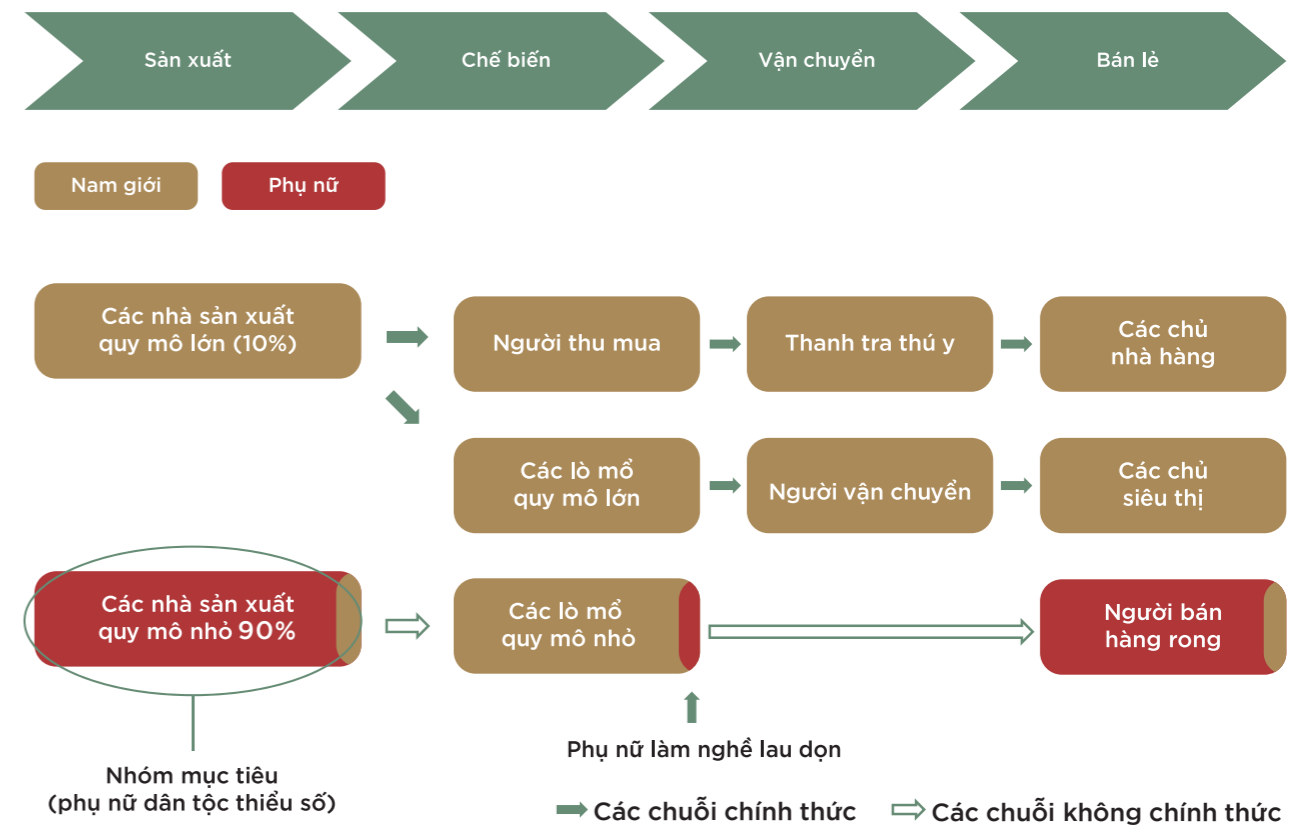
Sản xuất

Chế biến

Vận chuyển

Bán lẻ

Nam giới

Phụ nữ

Các nhà sản xuất quy mô lớn (10%)

Người thu mua

Thanh tra thú y

Các chủ nhà hàng

Các lò mổ quy mô lớn

Người vận chuyển

Các chủ siêu thị

Các nhà sản xuất quy mô nhỏ 90%

Các lò mổ quy mô nhỏ

Người bán hàng rong

Phụ nữ làm nghề lau dọn

Nhóm mục tiêu (phụ nữ dân tộc thiểu số)

Các chuỗi chính thức

Các chuỗi không chính thức